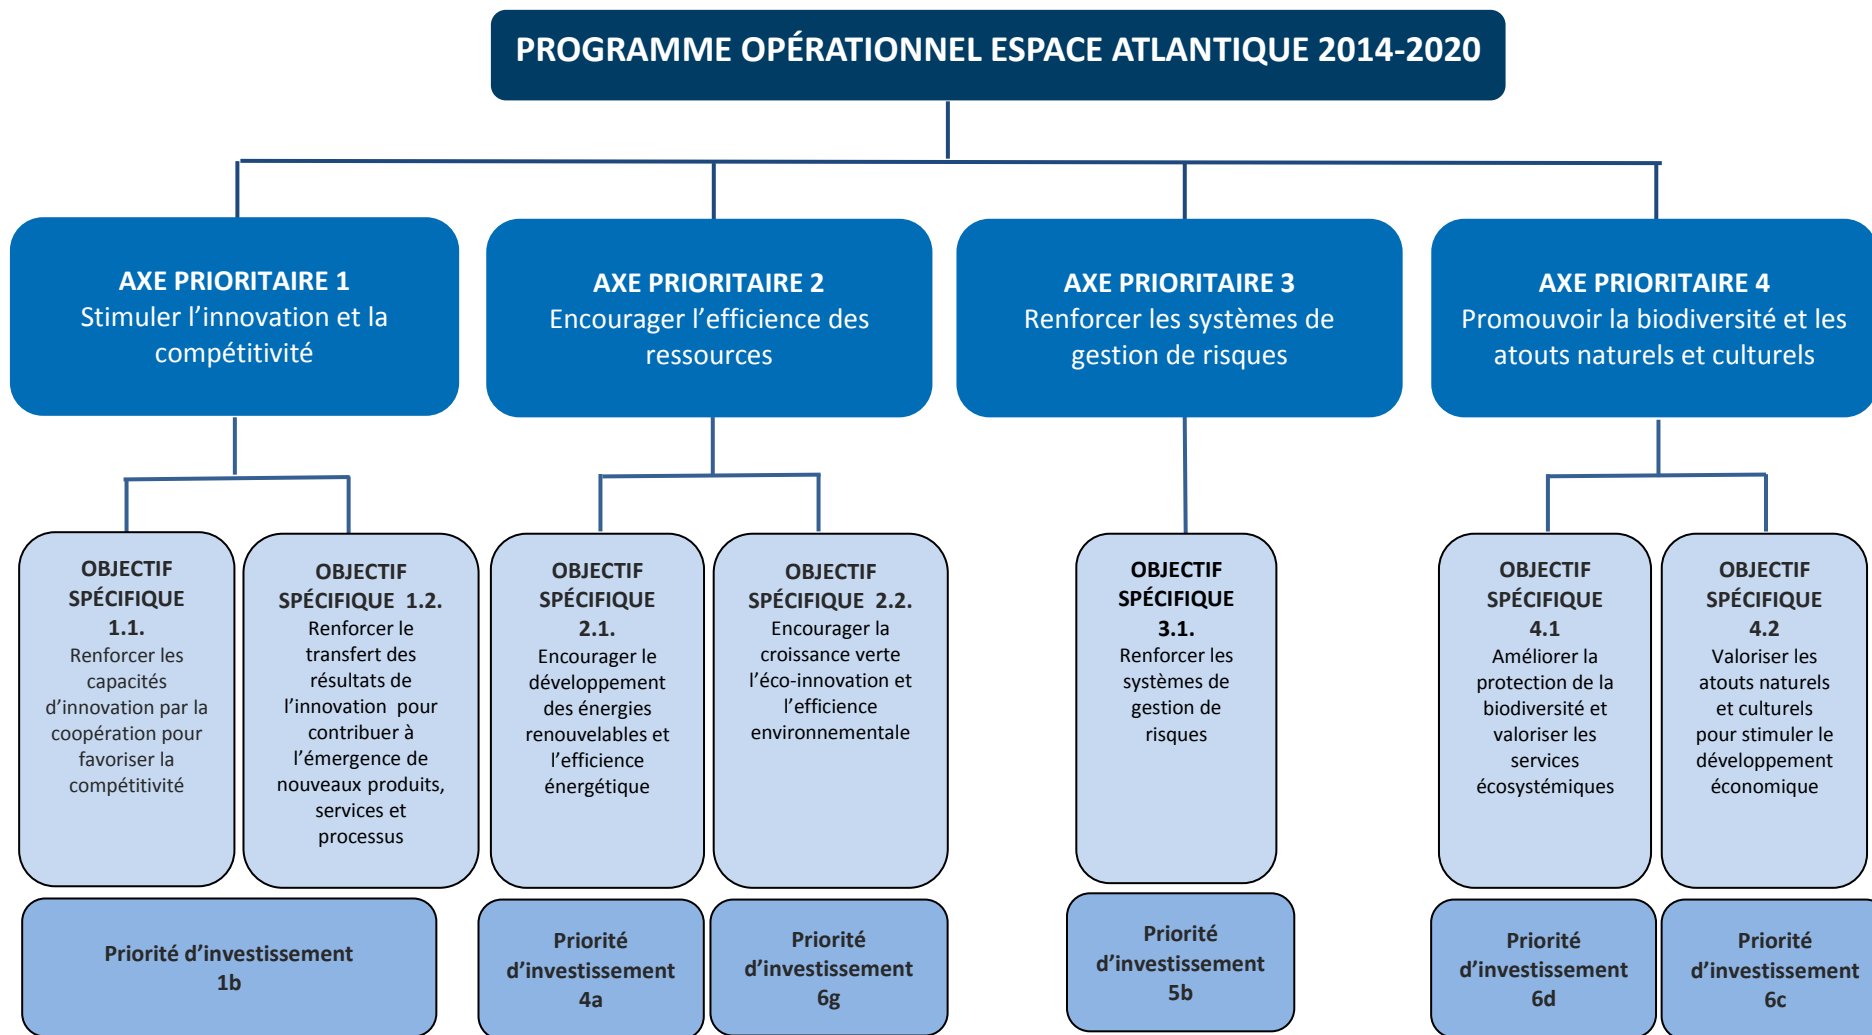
PROGRAMME OPÉRATIONNEL ESPACE ATLANTIQUE 2014-2020

AXE PRIORITAIRE 1
Stimuler l'innovation et la compétitivité

AXE PRIORITAIRE 2
Encourager l'efficience des ressources

AXE PRIORITAIRE 3
Renforcer les systèmes de gestion de risques

AXE PRIORITAIRE 4
Promouvoir la biodiversité et les atouts naturels et culturels

OBJECTIF SPÉCIFIQUE 1.1.
Renforcer les capacités d'innovation par la coopération pour favoriser la compétitivité

OBJECTIF SPÉCIFIQUE 1.2.
Renforcer le transfert des résultats de l'innovation pour contribuer à l'émergence de nouveaux produits, services et processus

OBJECTIF SPÉCIFIQUE 2.1.
Encourager le développement des énergies renouvelables et l'efficience énergétique

OBJECTIF SPÉCIFIQUE 2.2.
Encourager la croissance verte l'éco-innovation et l'efficience environnementale

OBJECTIF SPÉCIFIQUE 3.1.
Renforcer les systèmes de gestion de risques

OBJECTIF SPÉCIFIQUE 4.1
Améliorer la protection de la biodiversité et valoriser les services écosystémiques

OBJECTIF SPÉCIFIQUE 4.2
Valoriser les atouts naturels et culturels pour stimuler le développement économique

Priorité d'investissement 1b

Priorité d'investissement 4a

Priorité d'investissement 6g

Priorité d'investissement 5b

Priorité d'investissement 6d

Priorité d'investissement 6c